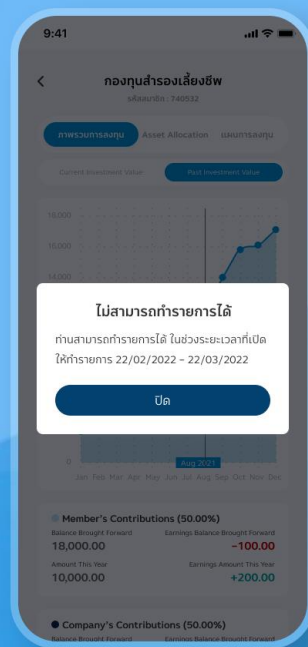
9:41

กองทุนสำรองเลี้ยงชีพ

รหัสสมาชิก : 740532

ภาพรวมการลงทุน Asset Allocation แผนการลงทุน

Current Investment Value Past Investment Value

18,000

16,000

14,000

ไม่สามารถทำรายการได้

ท่านสามารถทำรายการได้ ในช่วงระยะเวลาที่เปิดให้ทำรายการ 22/02/2022 - 22/03/2022

ปิด

0

Jan Feb Mar Apr May Jun Jul Aug Sep Oct Nov Dec

Aug 2021

Member's Contributions (50.00%)

Balance Brought Forward

18,000.00

Earnings Balance Brought Forward

-100.00

Amount This Year

10,000.00

Earnings Amount This Year

+200.00

Company's Contributions (50.00%)

Balance Brought Forward

Earnings Balance Brought Forward